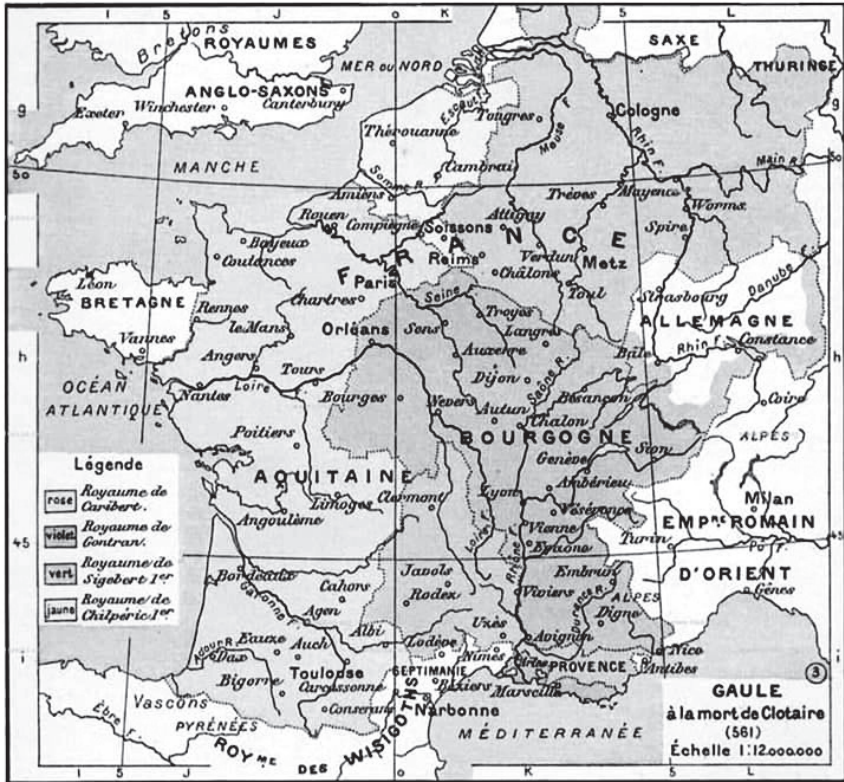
I 5 J o K 5 L

Bretons ROYAUMES ANGLO-SAXONS Exeter Winchester Canterbury

MER ou NORD SAXE THURINGE

g Escaut Tongres Cologne g

Thérouanne Meuse F. Rhin F.

MANCHE Cambrai Main R.

50 Somme R. Trèves Mayence 50

Amiens Worms

Rouen Compiègne Soissons Attigny Spire

Bayeux FRANCE

Coutances Reims Verdun Metz

Léon BRETAGNE Paris Châlons

Chartres Seine Toul Strasbourg Danube

Rennes Troyes

Vannes Le Mans Orléans Sens Langres ALLEMAGNE

h Angers Auxerre Rhin Constance h

Tours Bâle

OCÉAN Loire Dijon

ATLANTIQUE Nantes Besançon

Bourges Nevers Autun Saône R. Coire

Poitiers Chalon

Légende BOURGOGNE Sion ALPES

rose Royaume de Caribert. AQUITAINE Genève

violet Royaume de Gontran. Clermont Ambérieu

vert Royaume de Sigebert Ier Limoges Lyon Vésenone Milan

jaune Royaume de Chilpéric Ier Angoulême EMPre ROMAIN

45 Vienne Turin Po F. 45

Loire Eysone D'ORIENT

Bordeaux Cahors Javols

Garonne F. Agen Rodez Rhône Viviers Embrun Gênes

Eauze Auch Albi Uzès ALPES Digne

Adour R. Dax Lodève Avignon Nice

i Toulouse SEPTIMANIE Nîmes Arles PROVENCE Antibes i

Bigorre Carcassonne Béziers Marseille 3

Vascons WISIGOTHS GAULE

Ebre Consérans Narbonne à la mort de Clotaire

PYRÉNÉES (561)

ROYme DES MÉDITERRANÉE Échelle 1:12.000.000

I 5 J o K 5 L